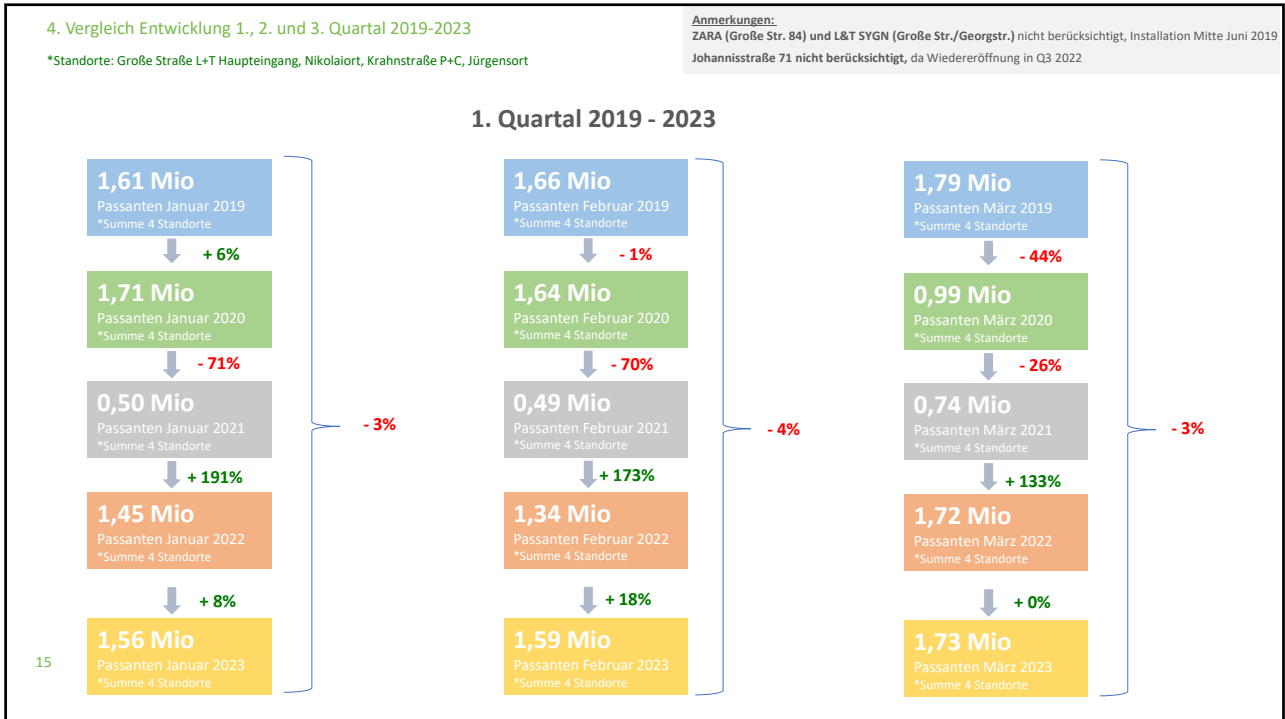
4. Vergleich Entwicklung 1., 2. und 3. Quartal 2019-2023

*Standorte: Große Straße L+T Haupteingang, Nikolaiort, Krahnstraße P+C, Jürgensort

Anmerkungen:
ZARA (Große Str. 84) und L&T SYGN (Große Str./Georgstr.) nicht berücksichtigt, Installation Mitte Juni 2019
Johannisstraße 71 nicht berücksichtigt, da Wiedereröffnung in Q3 2022

1. Quartal 2019 - 2023

1,61 Mio
Passanten Januar 2019
*Summe 4 Standorte

+ 6%

1,71 Mio
Passanten Januar 2020
*Summe 4 Standorte

- 71%

0,50 Mio
Passanten Januar 2021
*Summe 4 Standorte

+ 191%

1,45 Mio
Passanten Januar 2022
*Summe 4 Standorte

+ 8%

1,56 Mio
Passanten Januar 2023
*Summe 4 Standorte

- 3%

1,66 Mio
Passanten Februar 2019
*Summe 4 Standorte

- 1%

1,64 Mio
Passanten Februar 2020
*Summe 4 Standorte

- 70%

0,49 Mio
Passanten Februar 2021
*Summe 4 Standorte

+ 173%

1,34 Mio
Passanten Februar 2022
*Summe 4 Standorte

+ 18%

1,59 Mio
Passanten Februar 2023
*Summe 4 Standorte

- 4%

1,79 Mio
Passanten März 2019
*Summe 4 Standorte

- 44%

0,99 Mio
Passanten März 2020
*Summe 4 Standorte

- 26%

0,74 Mio
Passanten März 2021
*Summe 4 Standorte

+ 133%

1,72 Mio
Passanten März 2022
*Summe 4 Standorte

+ 0%

1,73 Mio
Passanten März 2023
*Summe 4 Standorte

- 3%

15